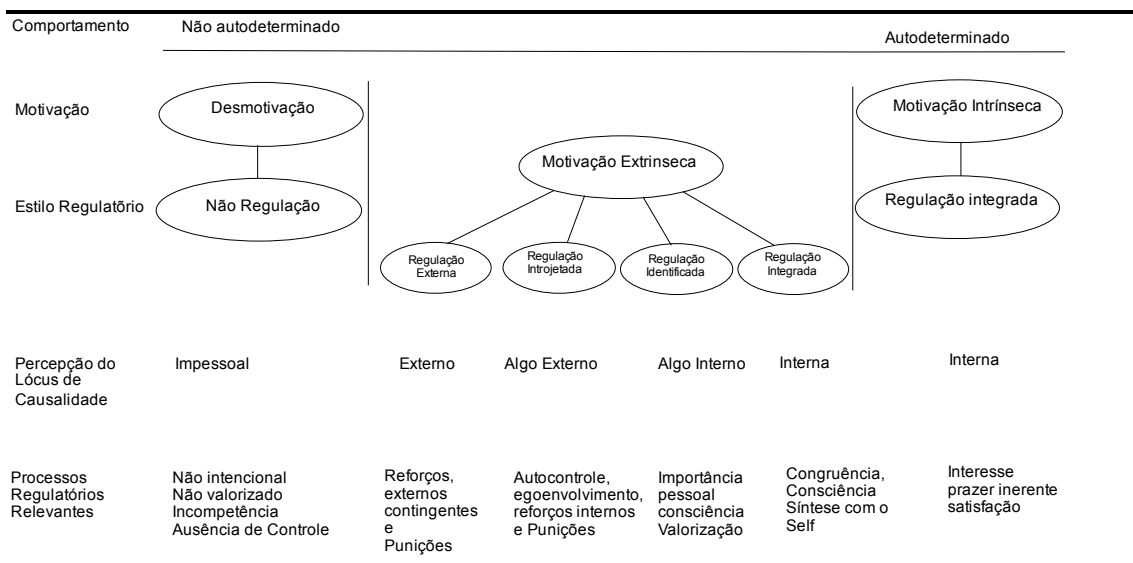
Comportamento Não autodeterminado

Autodeterminado

Motivação

Desmotivação

Motivação Intrínseca

Motivação Extrinseca

Estilo Regulatõrio

Não Regulação

Regulação integrada

Regulação Externa

Regulação Introjetada

Regulação Identificada

Regulação Integrada

Percepção do Lócus de Causalidade

Impessoal

Externo

Algo Externo

Algo Interno

Interna

Interna

Processos Regulatórios Relevantes

Não intencional
Não valorizado
Incompetência
Ausência de Controle

Reforços, externos contingentes e Punições

Autocontrole, egoenvolvimento, reforços internos e Punições

Importância pessoal consciência Valorização

Congruência, Consciência Síntese com o Self

Interesse prazer inerente satisfação